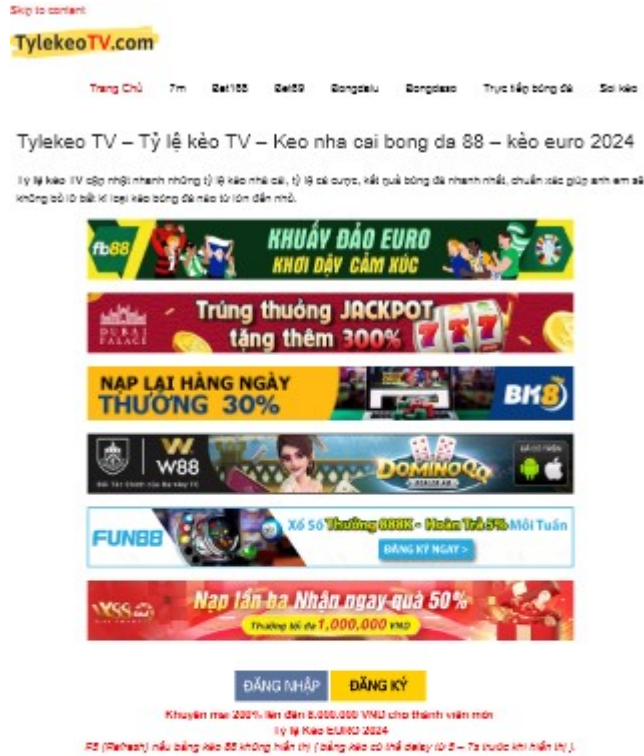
Skip to content

TylekeoTV.com

Trang Chủ 7m Bet188 Bet69 Bongdalu Bongdaso Trực tiếp bóng đá Soi kèo

Tylekeo TV – Tỷ lệ kèo TV – Keo nha cai bong da 88 – kèo euro 2024

Ty lệ kèo TV cập nhật nhanh những tỷ lệ kèo nhà cái, tỷ lệ cá cược, kết quả bóng đá nhanh nhất, chuẩn xác giúp anh em không bỏ lỡ bất kì loại kèo bóng đá nào từ lớn đến nhỏ.

fb88 KHUẤY ĐẢO EURO KHƠI DẬY CẢM XÚC

DUBAI PALACE Trúng thưởng JACKPOT tặng thêm 300%

NẠP LẠI HÀNG NGÀY THƯỞNG 30% BK8

W88 DOMINO QQ

FUN88 Xổ Số Thưởng 888K - Hoàn Trả 5% Mỗi Tuần ĐĂNG KÝ NGAY >

V9 Nạp lần ba Nhận ngay quà 50% Thưởng tối đa 1,000,000 VND

ĐĂNG NHẬP ĐĂNG KÝ

Khuyến mại 200% lên đến 8.000.000 VNĐ cho thành viên mới
Ty lệ Keo EURO 2024
F5 (Refresh) nếu bảng kèo 88 không hiển thị ( bảng kèo có thể delay từ 5 – 7s trước khi hiển thị ).